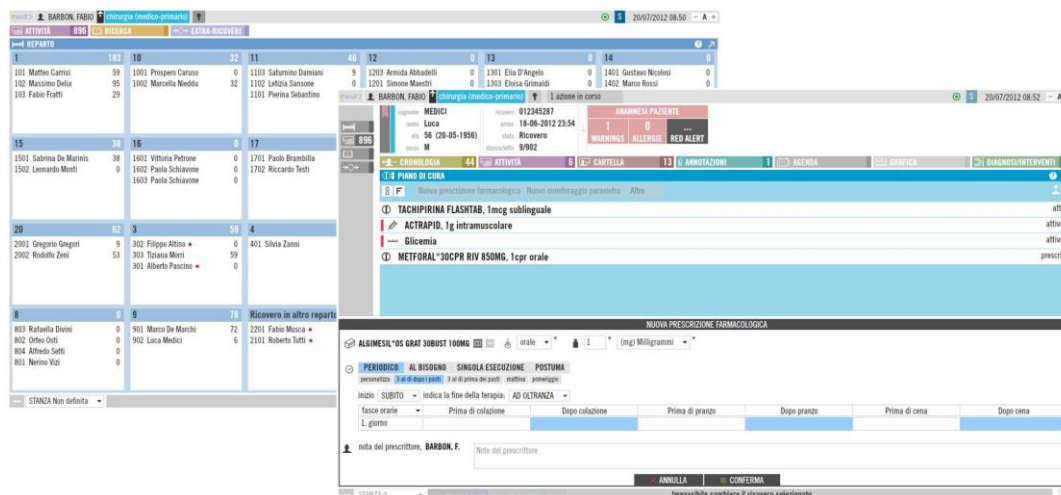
BARBON, FABIO chirurgia (medico-primario)
5 20/07/2012 08:50 – A +
ATTIVITÀ 896 RICERCA EXTRA-RICOVERI
REPARTO

1 183
101 Matteo Carrisi 59
102 Massimo Delia 95
103 Fabio Fratti 29

10 32
1001 Prospero Caruso 0
1002 Marcella Nieddu 32

11 46
1103 Saturnino Damiani 9
1102 Letizia Sansone 0
1101 Pierina Sebastino

12 0
1203 Armida Abbadelli 0
1201 Simone Maestri 0

13 0
1301 Elia D'Angelo 0
1303 Eloisa Grimaldi 0

14 0
1401 Gustavo Nicolosi 0
1402 Marco Rossi 0

15 38
1501 Sabrina De Marinis 38
1502 Leonardo Monti 0

16 0
1601 Vittoria Petrone 0
1602 Paola Schiavone 0
1603 Paola Schiavone 0

17 0
1701 Paolo Brambilla 0
1702 Riccardo Testi 0

20 62
2001 Gregorio Gregori 9
2002 Rodolfo Zeni 53

3 59
302 Filippo Altino 0
303 Tiziana Morri 59
301 Alberto Pascino 0

4
401 Silvia Zanni

8 0
803 Rafaella Divini 0
802 Orfeo Osti 0
804 Alfredo Setti 0
801 Nerino Vizi 0

9 78
901 Marco De Marchi 72
902 Luca Medici 6

Ricovero in altro reparto
2201 Fabio Musca
2101 Roberto Tutti

STANZA Non definita

BARBON, FABIO chirurgia (medico-primario) 1 azione in corso
5 20/07/2012 08:52 – A
896
cognome MEDICI
nome Luca
età 56 (20-05-1956)
sesso M
ricovero 012345287
arrivo 18-06-2012 23:54
stato Ricovero
stanza/letto 9/902
ANAMNESI PAZIENTE
1 WARNINGS 0 ALLERGIE ... RED ALERT
CRONOLOGIA 44 ATTIVITÀ 6 CARTELLA 13 ANNOTAZIONI 1 AGENDA GRAFICA DIAGNOSI/INTERVENTI
PIANO DI CURA
Nuova prescrizione farmacologica Nuovo monitoraggio parametro Altro
TACHIPIRINA FLASHTAB, 1mcg sublinguale attivo
ACTRAPID, 1g intramuscolare attivo
Glicemia attivo
METFORAL*30CPR RIV 850MG, 1cpr orale prescritto

NUOVA PRESCRIZIONE FARMACOLOGICA
ALGIMESIL*OS GRAT 30BUST 100MG orale * 1 * (mg) Milligrammi *
PERIODICO AL BISOGNO SINGOLA ESECUZIONE POSTUMA
personalizza 3 al dì dopo i pasti 3 al dì prima dei pasti mattina pomeriggio
inizio SUBITO indica la fine della terapia: AD OLTRANZA

| fasce orarie | Prima di colazione | Dopo colazione | Prima di pranzo | Dopo pranzo | Prima di cena | Dopo cena |
|---|---|---|---|---|---|---|
| 1. giorno | | | | | | |

nota del prescrittore, BARBON, F. Note del prescrittore
ANNULLA CONFERMA
STANZA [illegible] Impossibile cambiare il ricovero selezionato